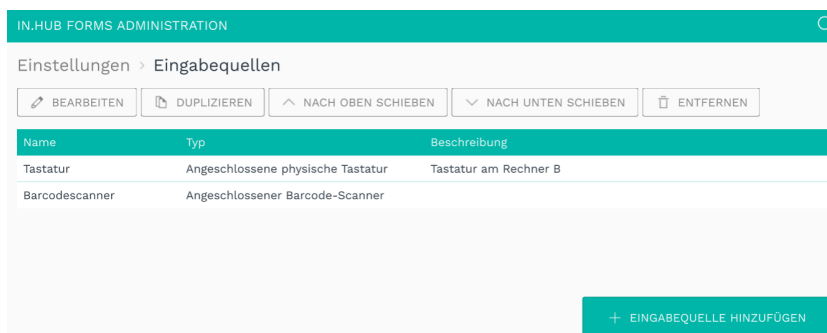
IN.HUB FORMS ADMINISTRATION

Einstellungen › Eingabequellen

BEARBEITEN DUPLIZIEREN NACH OBEN SCHIEBEN NACH UNTEN SCHIEBEN ENTFERNEN

| Name | Typ | Beschreibung |
|---|---|---|
| Tastatur | Angeschlossene physische Tastatur | Tastatur am Rechner B |
| Barcodescanner | Angeschlossener Barcode-Scanner | |

+ EINGABEQUELLE HINZUFÜGEN